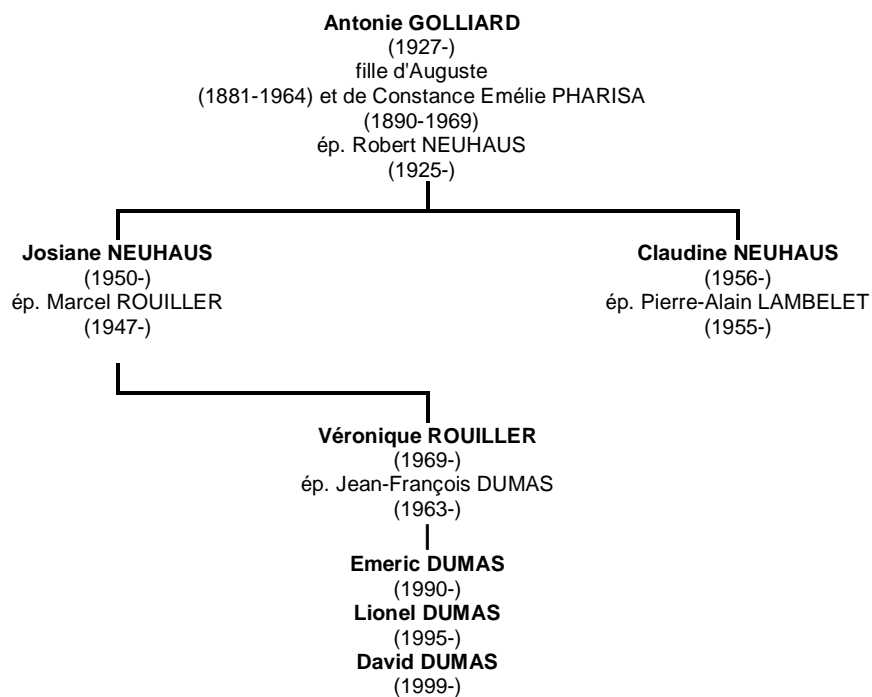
**Antonie GOLLIARD**
(1927-)
fille d'Auguste
(1881-1964) et de Constance Emélie PHARISA
(1890-1969)
ép. Robert NEUHAUS
(1925-)

**Josiane NEUHAUS**
(1950-)
ép. Marcel ROUILLER
(1947-)

**Claudine NEUHAUS**
(1956-)
ép. Pierre-Alain LAMBELET
(1955-)

**Véronique ROUILLER**
(1969-)
ép. Jean-François DUMAS
(1963-)

**Emeric DUMAS**
(1990-)
**Lionel DUMAS**
(1995-)
**David DUMAS**
(1999-)